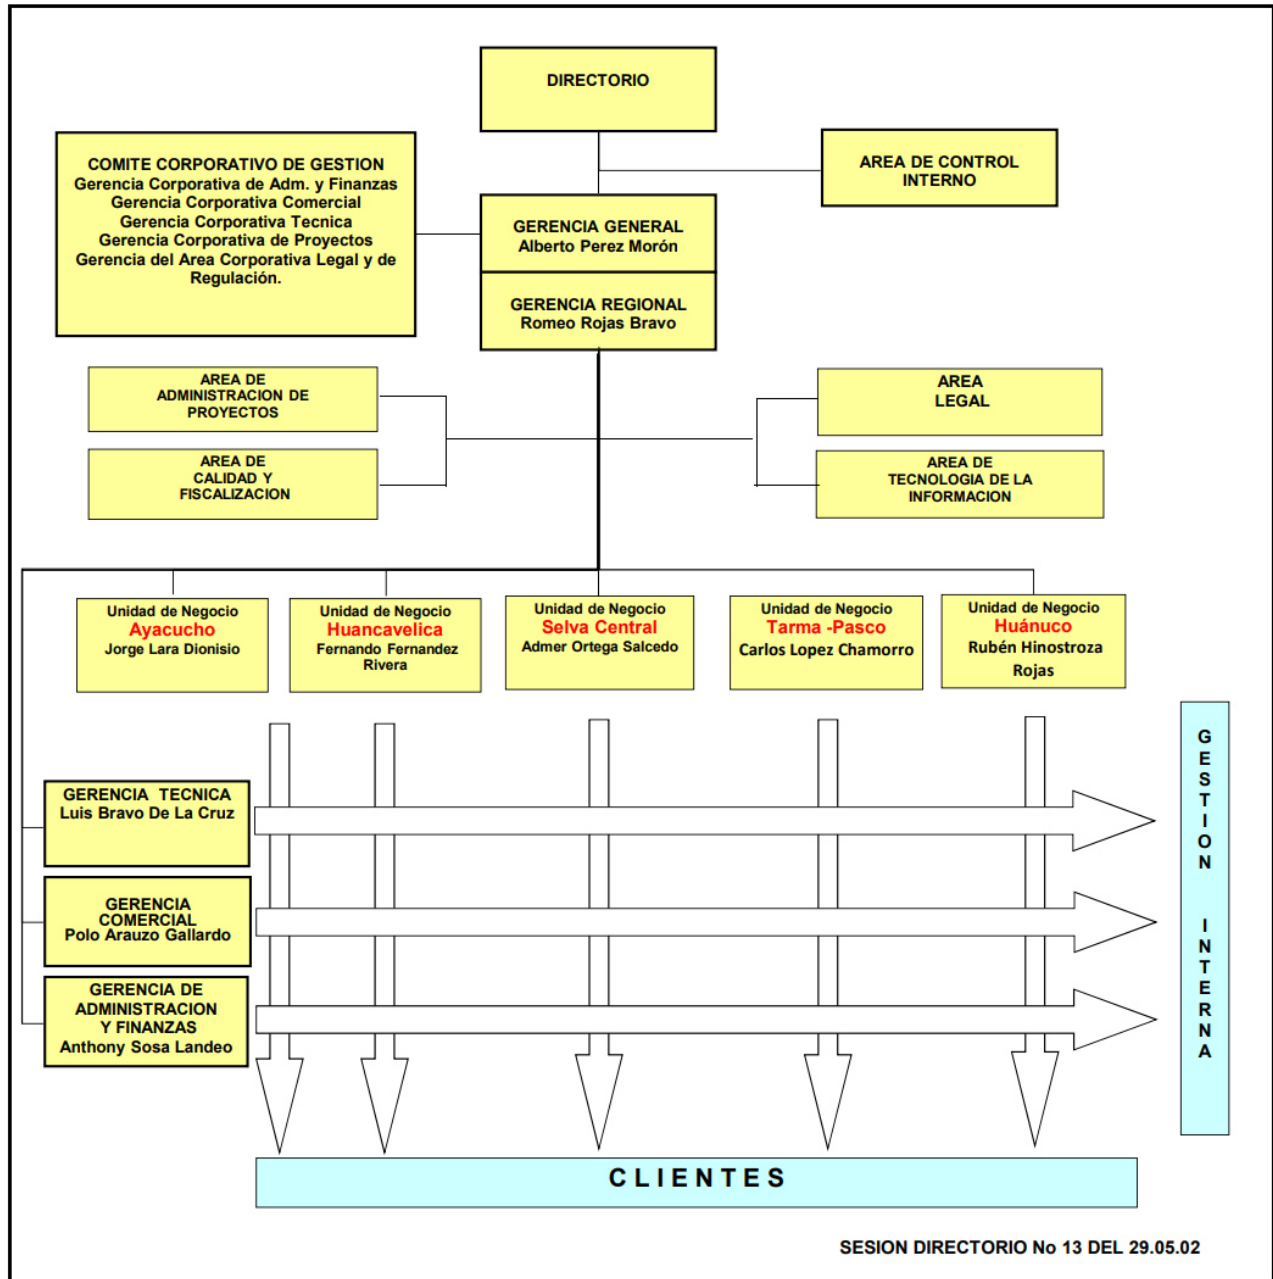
DIRECTORIO

AREA DE CONTROL INTERNO

COMITE CORPORATIVO DE GESTION
Gerencia Corporativa de Adm. y Finanzas
Gerencia Corporativa Comercial
Gerencia Corporativa Tecnica
Gerencia Corporativa de Proyectos
Gerencia del Area Corporativa Legal y de Regulación.

GERENCIA GENERAL
Alberto Perez Morón

GERENCIA REGIONAL
Romeo Rojas Bravo

AREA DE ADMINISTRACION DE PROYECTOS

AREA DE CALIDAD Y FISCALIZACION

AREA LEGAL

AREA DE TECNOLOGIA DE LA INFORMACION

Unidad de Negocio
Ayacucho
Jorge Lara Dionisio

Unidad de Negocio
Huancavelica
Fernando Fernandez Rivera

Unidad de Negocio
Selva Central
Admer Ortega Salcedo

Unidad de Negocio
Tarma -Pasco
Carlos Lopez Chamorro

Unidad de Negocio
Huánuco
Rubén Hinostroza Rojas

GERENCIA TECNICA
Luis Bravo De La Cruz

GERENCIA COMERCIAL
Polo Arauzo Gallardo

GERENCIA DE ADMINISTRACION Y FINANZAS
Anthony Sosa Landeo

GESTION INTERNA

CLIENTES

SESION DIRECTORIO No 13 DEL 29.05.02